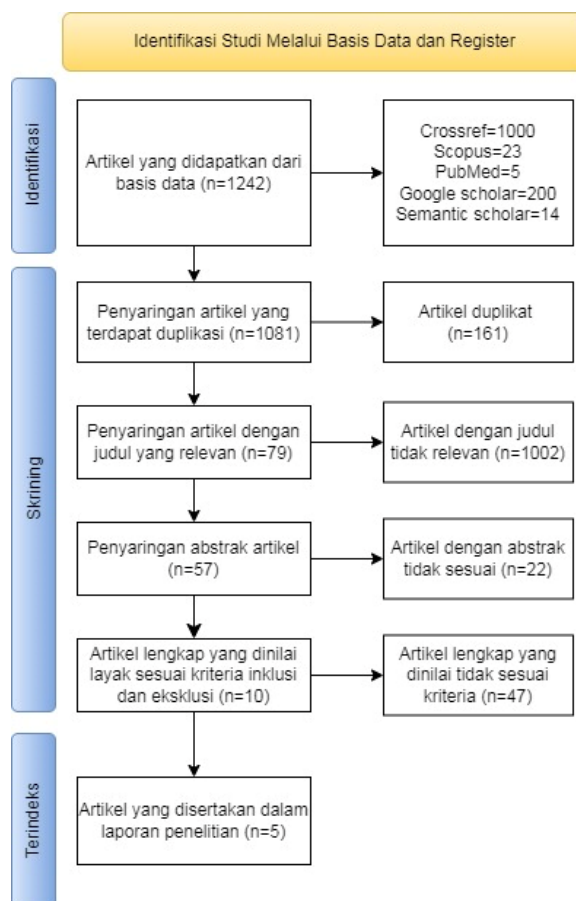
Identifikasi Studi Melalui Basis Data dan Register

Identifikasi

Artikel yang didapatkan dari basis data (n=1242)

Crossref=1000
Scopus=23
PubMed=5
Google scholar=200
Semantic scholar=14

Skrining

Penyaringan artikel yang terdapat duplikasi (n=1081)

Artikel duplikat (n=161)

Penyaringan artikel dengan judul yang relevan (n=79)

Artikel dengan judul tidak relevan (n=1002)

Penyaringan abstrak artikel (n=57)

Artikel dengan abstrak tidak sesuai (n=22)

Artikel lengkap yang dinilai layak sesuai kriteria inklusi dan eksklusi (n=10)

Artikel lengkap yang dinilai tidak sesuai kriteria (n=47)

Terindeks

Artikel yang disertakan dalam laporan penelitian (n=5)